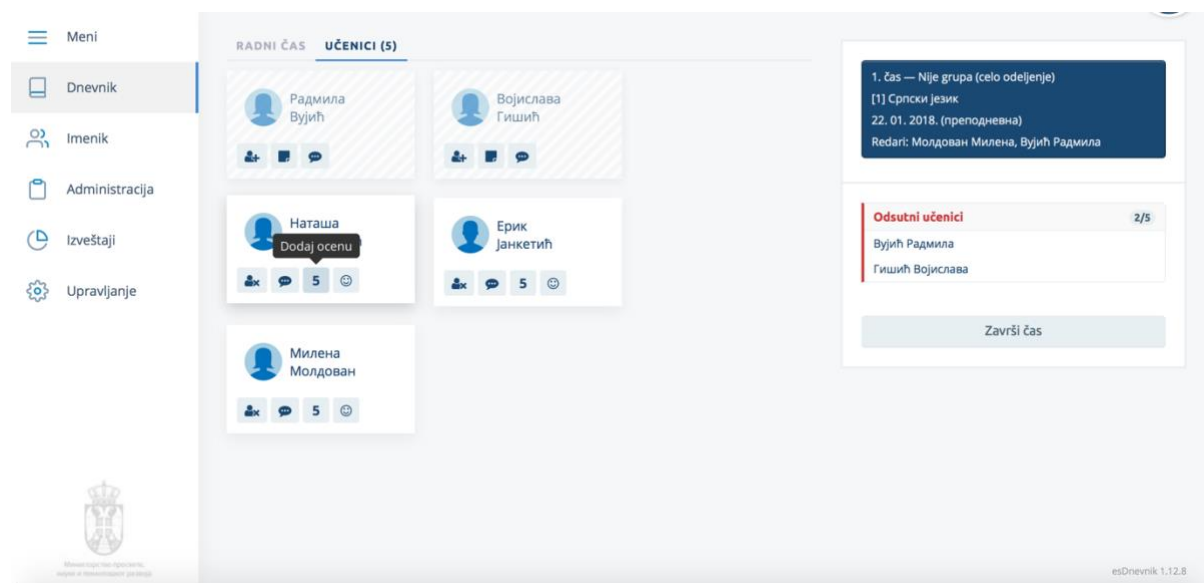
Meni

Dnevnik

Imenik

Administracija

Izveštaji

Upravljanje

Министарство просвете, науке и технолошког развоја

RADNI ČAS UČENICI (5)

Радмила
Вујић

Војислава
Гишић

Наташа
Dodaj ocenu

5

Ерик
Јанкетић

5

Милена
Молдован

5

1. čas — Nije grupa (celo odeljenje)
[1] Српски језик
22. 01. 2018. (преподневна)
Redari: Молдован Милена, Вујић Радмила

Odsutni učenici 2/5
Вујић Радмила
Гишић Војислава

Završi čas

esDnevnik 1.12.8